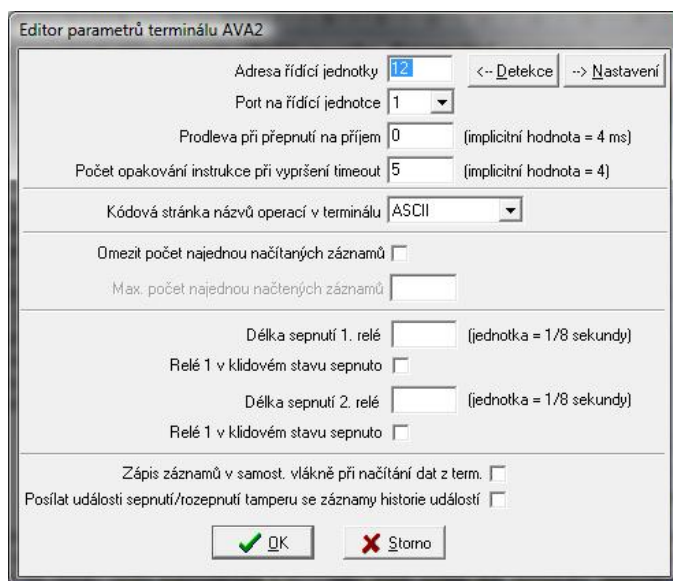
Editor parametrů terminálu AVA2

Adresa řídící jednotky 12 <-- Detekce --> Nastavení

Port na řídící jednotce 1

Prodleva při přepnutí na příjem 0 (implicitní hodnota = 4 ms)

Počet opakování instrukce při vypršení timeout 5 (implicitní hodnota = 4)

Kódová stránka názvů operací v terminálu ASCII

Omezit počet najednou načítaných záznamů

Max. počet najednou načtených záznamů

Délka sepnutí 1. relé (jednotka = 1/8 sekundy)

Relé 1 v klidovém stavu sepnuto

Délka sepnutí 2. relé (jednotka = 1/8 sekundy)

Relé 1 v klidovém stavu sepnuto

Zápis záznamů v samost. vlákně při načítání dat z term.

Posílat události sepnutí/rozepnutí tamperu se záznamy historie událostí

OK Storno